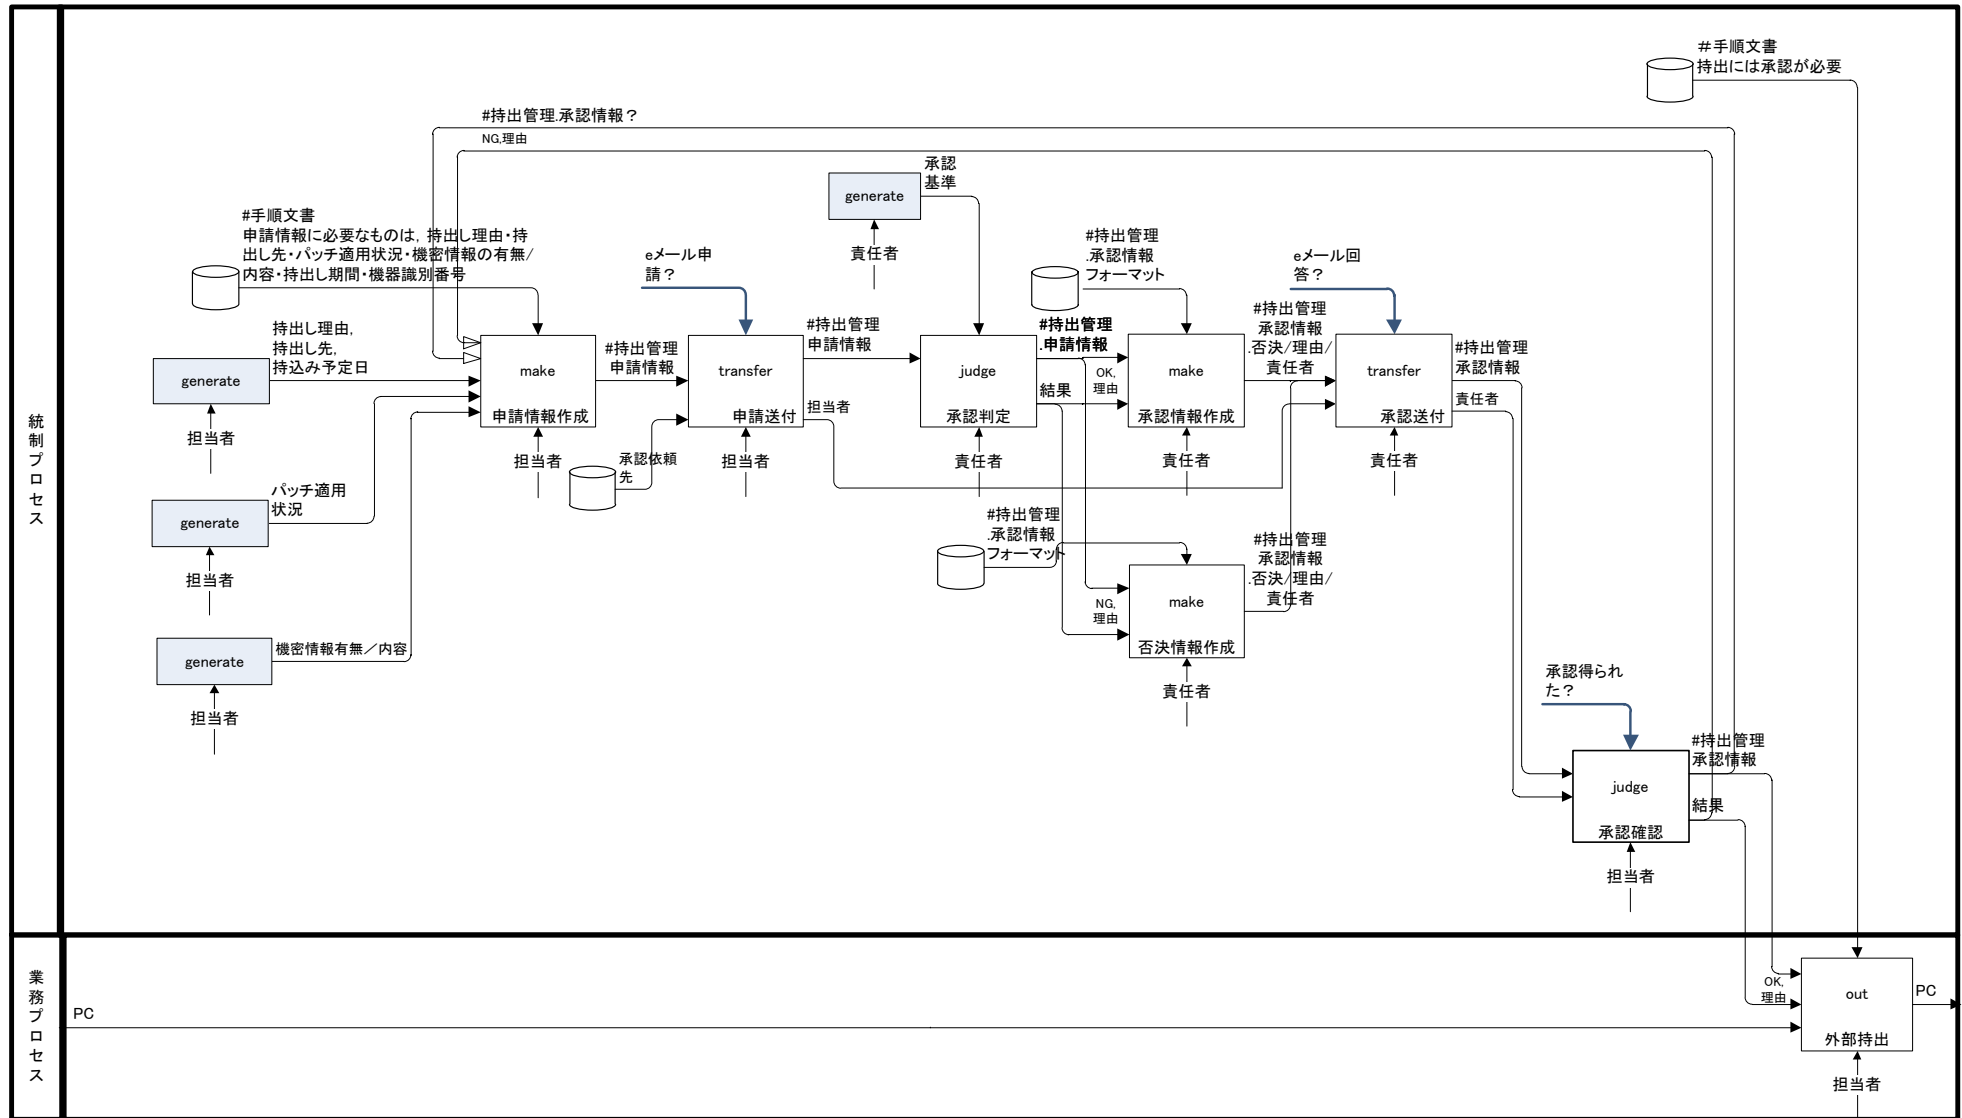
#手順文書
持出には承認が必要

#持出管理.承認情報？
NG,理由

承認
基準
generate
責任者

#手順文書
申請情報に必要なものは，持出し理由・持出し先・パッチ適用状況・機密情報の有無/内容・持出し期間・機器識別番号

eメール申請？

#持出管理
.承認情報
フォーマット

eメール回答？

統制プロセス

持出し理由，
持出し先，
持込み予定日
generate
担当者

make
申請情報作成
担当者

#持出管理
申請情報

transfer
申請送付
担当者

#持出管理
申請情報

担当者

承認依頼先

judge
承認判定
責任者

#持出管理
.申請情報

結果

OK,
理由

make
承認情報作成
責任者

#持出管理
承認情報
.否決/理由/
責任者

transfer
承認送付
責任者

#持出管理
承認情報

責任者

パッチ適用
状況
generate
担当者

#持出管理
.承認情報
フォーマット

NG,
理由

make
否決情報作成
責任者

#持出管理
承認情報
.否決/理由/
責任者

generate
機密情報有無／内容
担当者

承認得られた？

judge
承認確認
担当者

#持出管理
承認情報

結果

業務プロセス

PC

OK,
理由

out
外部持出
担当者

PC